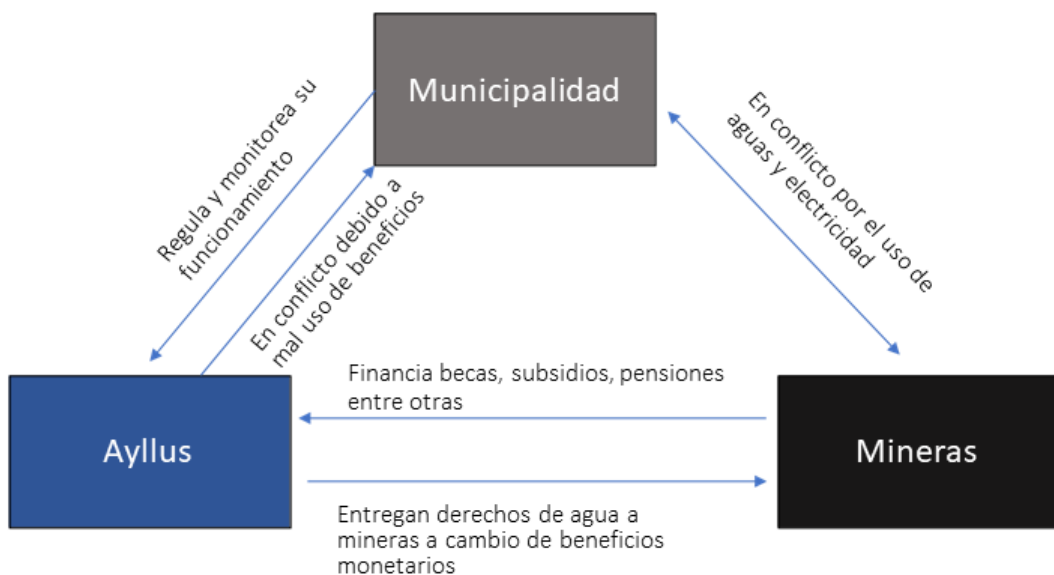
Municipalidad

Regula y monitorea su funcionamiento

En conflicto debido a mal uso de beneficios

En conflicto por el uso de aguas y electricidad

Financia becas, subsidios, pensiones entre otras

Ayllus

Mineras

Entregan derechos de agua a mineras a cambio de beneficios monetarios